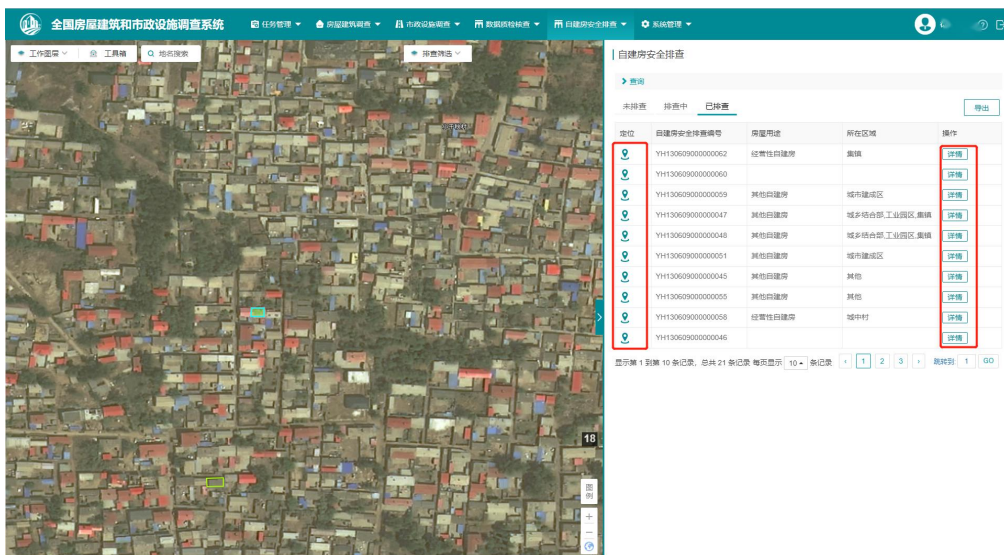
全国房屋建筑和市政设施调查系统 任务管理 房屋建筑调查 市政设施调查 数据质检核查 自建房安全排查 系统管理

工作图层 工具箱 地名搜索 排查筛选

18

图例

自建房安全排查

查询

未排查 排查中 已排查

导出

| 定位 | 自建房安全排查编号 | 房屋用途 | 所在区域 | 操作 |
|---|---|---|---|---|
| | YH130609000000062 | 经营性自建房 | 集镇 | 详情 |
| | YH130609000000060 | | | 详情 |
| | YH130609000000059 | 其他自建房 | 城市建成区 | 详情 |
| | YH130609000000047 | 其他自建房 | 城乡结合部,工业园区,集镇 | 详情 |
| | YH130609000000048 | 其他自建房 | 城乡结合部,工业园区,集镇 | 详情 |
| | YH130609000000051 | 其他自建房 | 城市建成区 | 详情 |
| | YH130609000000045 | 其他自建房 | 其他 | 详情 |
| | YH130609000000055 | 其他自建房 | 其他 | 详情 |
| | YH130609000000058 | 经营性自建房 | 城中村 | 详情 |
| | YH130609000000046 | | | 详情 |

显示第 1 到第 10 条记录,总共 21 条记录 每页显示 10 条记录 ‹ 1 2 3 › 跳转到: 1 GO